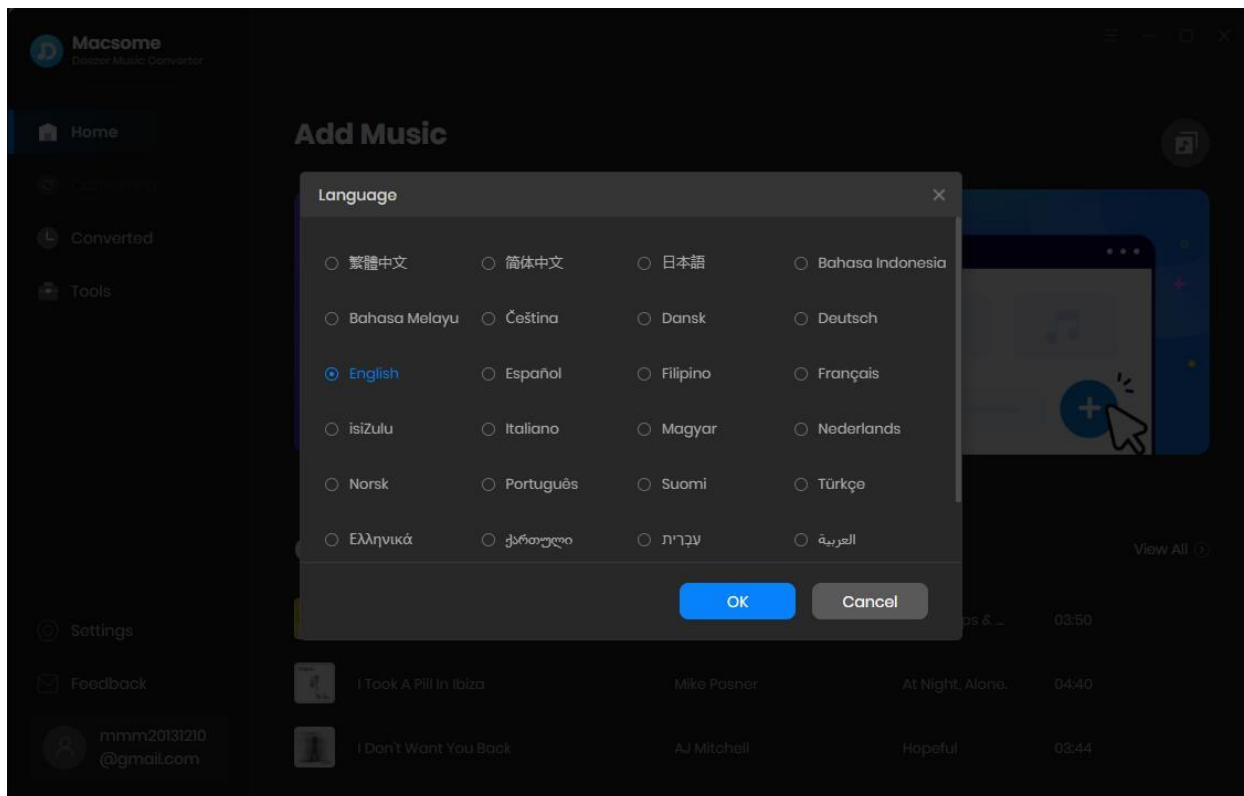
Macsome
Deezer Music Converter

Home
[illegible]
Converted
Tools

Add Music

Language

繁體中文
简体中文
日本語
Bahasa Indonesia
Bahasa Melayu
Čeština
Dansk
Deutsch
English
Español
Filipino
Français
isiZulu
Italiano
Magyar
Nederlands
Norsk
Português
Suomi
Türkçe
Ελληνικά
ქართული
עִבְרִית
العربية

OK
Cancel

View All

Settings
Feedback
mmm20131210
@gmail.com

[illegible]s & ... 03:50
I Took A Pill In Ibiza Mike Posner At Night, Alone. 04:40
I Don't Want You Back AJ Mitchell Hopeful 03:44